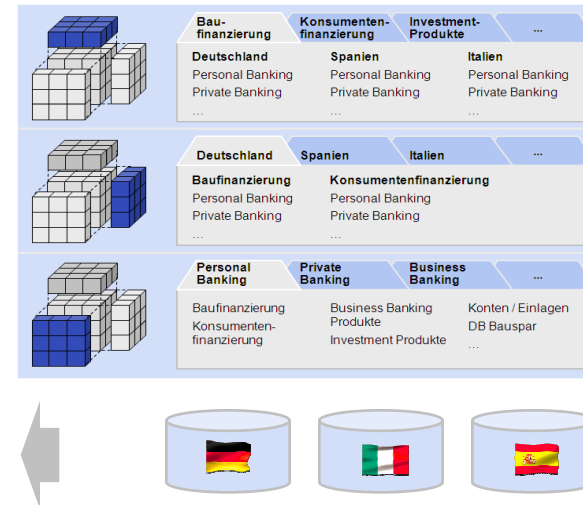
Baufinanzierung | Konsumentenfinanzierung | Investment-Produkte | ...

Deutschland
Personal Banking
Private Banking
...

Spanien
Personal Banking
Private Banking
...

Italien
Personal Banking
Private Banking
...

Deutschland | Spanien | Italien | ...

Baufinanzierung
Personal Banking
Private Banking
...

Konsumentenfinanzierung
Personal Banking
Private Banking
...

Personal Banking | Private Banking | Business Banking | ...

Baufinanzierung
Konsumentenfinanzierung

Business Banking Produkte
Investment Produkte

Konten / Einlagen
DB Bauspar
...